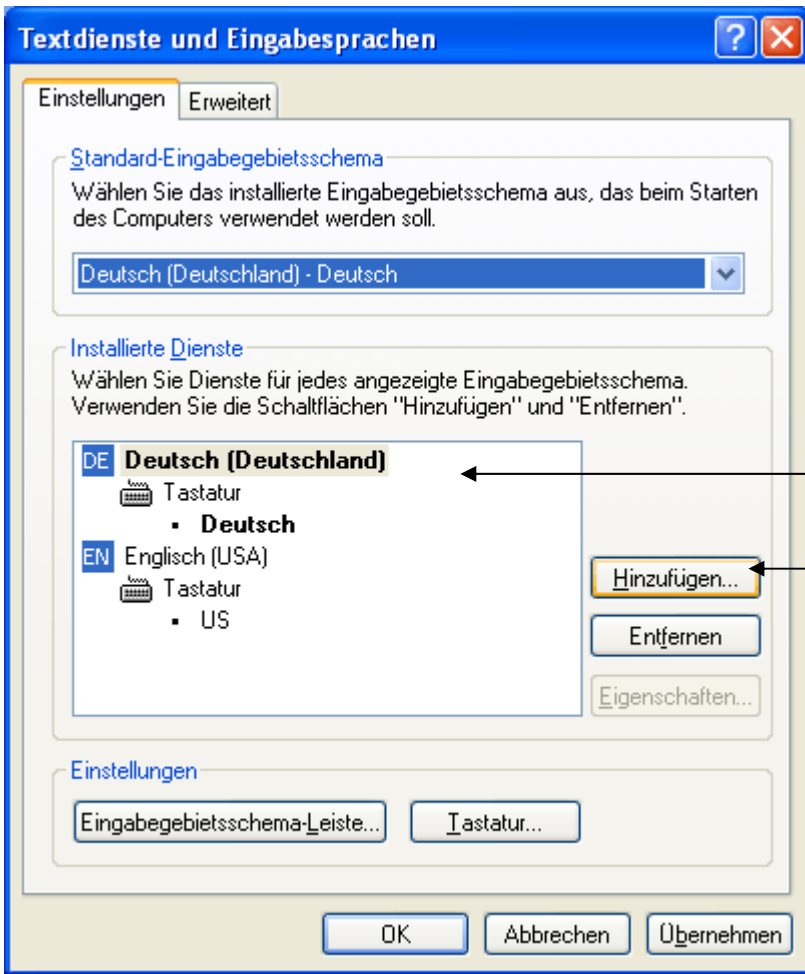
Textdienste und Eingabesprachen

Einstellungen | Erweitert

Standard-Eingabegebietsschema

Wählen Sie das installierte Eingabegebietsschema aus, das beim Starten des Computers verwendet werden soll.

Deutsch (Deutschland) - Deutsch

Installierte Dienste

Wählen Sie Dienste für jedes angezeigte Eingabegebietsschema. Verwenden Sie die Schaltflächen "Hinzufügen" und "Entfernen".

DE Deutsch (Deutschland)
Tastatur
• Deutsch
EN Englisch (USA)
Tastatur
• US

Hinzufügen...
Entfernen
Eigenschaften...

Einstellungen

Eingabegebietsschema-Leiste...
Tastatur...

OK
Abbrechen
Übernehmen